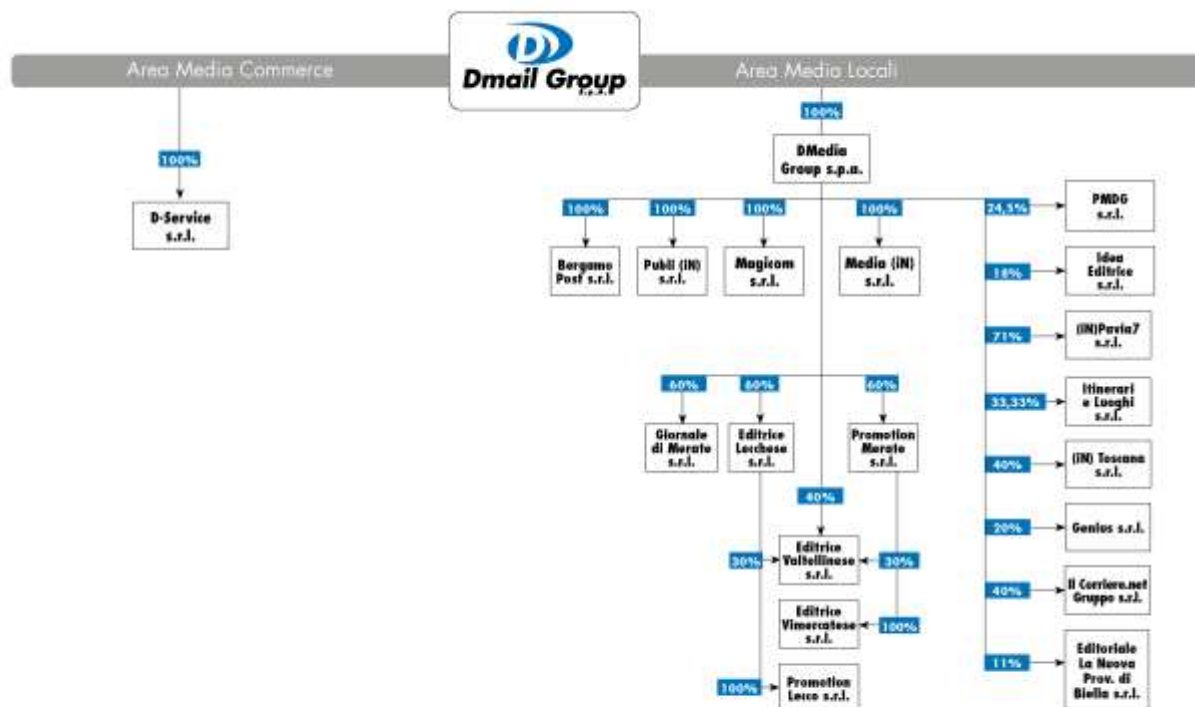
Dmail Group s.p.a.

Area Media Commerce

100%

D-Service s.r.l.

Area Media Locali

100%

DMedia Group s.p.a.

100%

Bergamo Post s.r.l.

100%

Publi (IN) s.r.l.

100%

Magicom s.r.l.

100%

Media (IN) s.r.l.

24,5%

PMDG s.r.l.

18%

Idea Editrice s.r.l.

71%

(IN)Pavia7 s.r.l.

33,33%

Itinerari e Luoghi s.r.l.

40%

(IN) Toscana s.r.l.

20%

Genius s.r.l.

40%

Il Corriere.net Gruppo s.r.l.

11%

Editoriale La Nuova Prov. di Biella s.r.l.

60%

Giornale di Merate s.r.l.

60%

Editrice Lecchese s.r.l.

60%

Promotion Merate s.r.l.

40%

30%

Editrice Valtellinese s.r.l.

30%

Editrice Vimercatese s.r.l.

100%

100%

Promotion Lecco s.r.l.